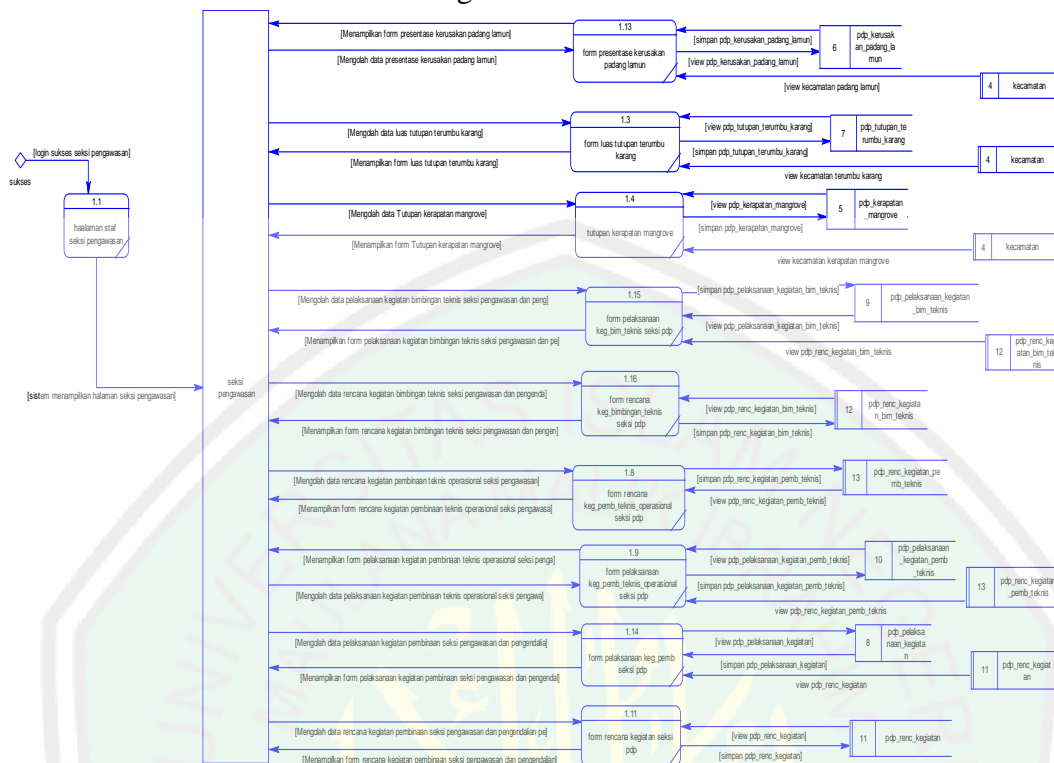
[login sukses seksi pengawasan]

sukses

1.1

haalaman staf seksi pengawasan

[sistem menampilkan halaman seksi pengawasan]

seksi pengawasan

[Menampilkan form presentase kerusakan padang lamun]

[Mengolah data presentase kerusakan padang lamun]

1.13

form presentase kerusakan padang lamun

[simpan pdp_kerusakan_padang_lamun]

[view pdp_kerusakan_padang_lamun]

6 pdp_kerusakan_padang_lamun

[view kecamatan padang lamun]

4 kecamatan

[Mengolah data luas tutupan terumbu karang]

[Menampilkan form luas tutupan terumbu karang]

1.3

form luas tutupan terumbu karang

[view pdp_tutupan_terumbu_karang]

[simpan pdp_tutupan_terumbu_karang]

7 pdp_tutupan_terumbu_karang

view kecamatan terumbu karang

4 kecamatan

[Mengolah data Tutupan kerapatan mangrove]

[Menampilkan form Tutupan kerapatan mangrove]

1.4

tutupan kerapatan mangrove

[view pdp_kerapatan_mangrove]

[simpan pdp_kerapatan_mangrove]

5 pdp_kerapatan_mangrove

view kecamatan kerapatan mangrove

4 kecamatan

[Mengolah data pelaksanaan kegiatan bimbingan teknis seksi pengawasan dan peng]

[Menampilkan form pelaksanaan kegiatan bimbingan teknis seksi pengawasan dan pe]

1.15

form pelaksanaan keg_bim_teknis seksi pdp

[simpan pdp_pelaksanaan_kegiatan_bim_teknis]

[view pdp_pelaksanaan_kegiatan_bim_teknis]

9 pdp_pelaksanaan_kegiatan_bim_teknis

view pdp_renc_kegiatan_bim_teknis

12 pdp_renc_kegiatan_bim_teknis

[Mengolah data rencana kegiatan bimbingan teknis seksi pengawasan dan pengenda]

[Menampilkan form rencana kegiatan bimbingan teknis seksi pengawasan dan pengen]

1.16

form rencana keg_bimbingan_teknis seksi pdp

[view pdp_renc_kegiatan_bim_teknis]

[simpan pdp_renc_kegiatan_bim_teknis]

12 pdp_renc_kegiatan_bim_teknis

[Mengolah data rencana kegiatan pembinaan teknis operasional seksi pengawasan]

[Menampilkan form rencana kegiatan pembinaan teknis operasional seksi pengawasa]

1.8

form rencana keg_pemb_teknis_operasional seksi pdp

[simpan pdp_renc_kegiatan_pemb_teknis]

[view pdp_renc_kegiatan_pemb_teknis]

13 pdp_renc_kegiatan_pemb_teknis

[Menampilkan form pelaksanaan kegiatan pembinaan teknis operasional seksi penga]

[Mengolah data pelaksanaan kegiatan pembinaan teknis operasional seksi pengawa]

1.9

form pelaksanaan keg_pemb_teknis_operasional seksi pdp

[view pdp_pelaksanaan_kegiatan_pemb_teknis]

[simpan pdp_pelaksanaan_kegiatan_pemb_teknis]

10 pdp_pelaksanaan_kegiatan_pemb_teknis

view pdp_renc_kegiatan_pemb_teknis

13 pdp_renc_kegiatan_pemb_teknis

[Mengolah data pelaksanaan kegiatan pembinaan seksi pengawasan dan pengendali]

[Menampilkan form pelaksanaan kegiatan pembinaan seksi pengawasan dan pengendal]

1.14

form pelaksanaan keg_pemb seksi pdp

[view pdp_pelaksanaan_kegiatan]

[simpan pdp_pelaksanaan_kegiatan]

8 pdp_pelaksanaan_kegiatan

view pdp_renc_kegiatan

11 pdp_renc_kegiatan

[Mengolah data rencana kegiatan pembinaan seksi pengawasan dan pengendalian pe]

[Menampilkan form rencana kegiatan pembinaan seksi pengawasan dan pengendalian]

1.11

form rencana kegiatan seksi pdp

[view pdp_renc_kegiatan]

[simpan pdp_renc_kegiatan]

11 pdp_renc_kegiatan